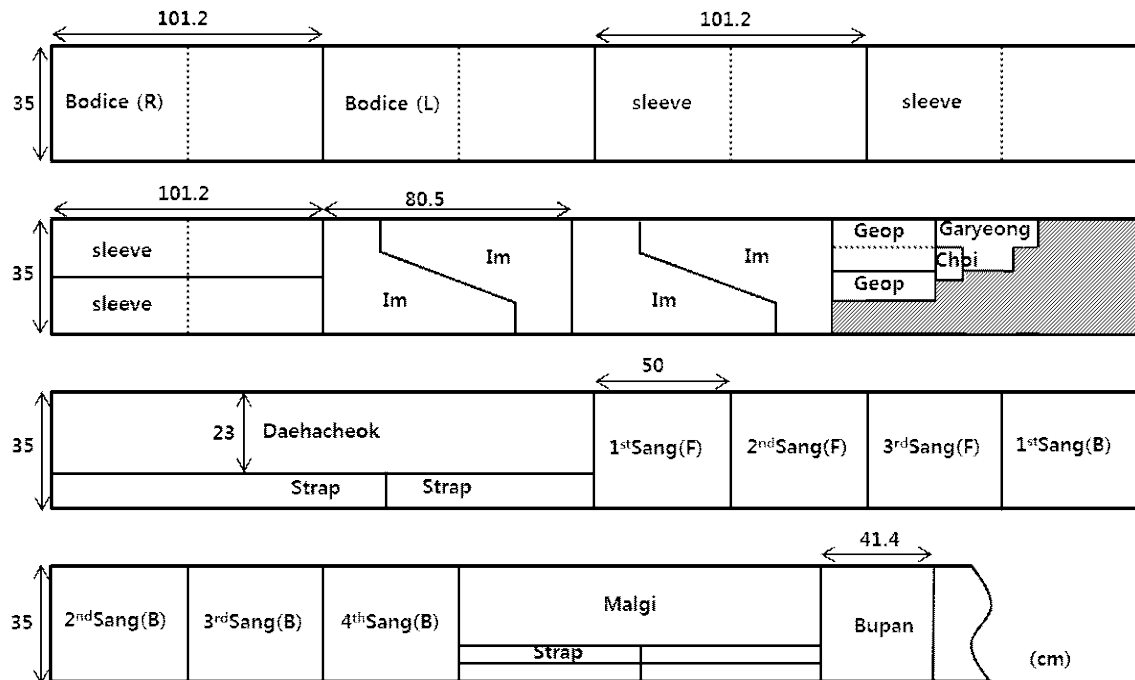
101.2

101.2

35

Bodice (R)

Bodice (L)

sleeve

sleeve

101.2

80.5

35

sleeve

sleeve

Im

Im

Im

Im

Geop

Garyeong

Chi

Geop

50

35

23

Daehacheok

Strap

Strap

1$^{st}$Sang(F)

2$^{nd}$Sang(F)

3$^{rd}$Sang(F)

1$^{st}$Sang(B)

41.4

35

2$^{nd}$Sang(B)

3$^{rd}$Sang(B)

4$^{th}$Sang(B)

Malgi

Strap

Bupan

(cm)